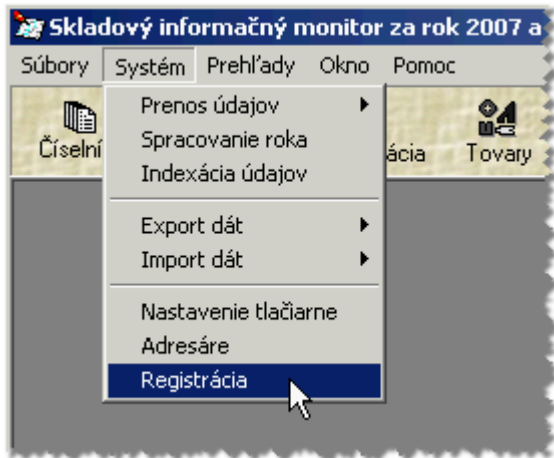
Skladový informačný monitor za rok 2007 a

Súbory Systém Prehľady Okno Pomoc

Číselní

ácia

Tovary

Prenos údajov
Spracovanie roka
Indexácia údajov

Export dát
Import dát

Nastavenie tlačiarne
Adresáre
Registrácia